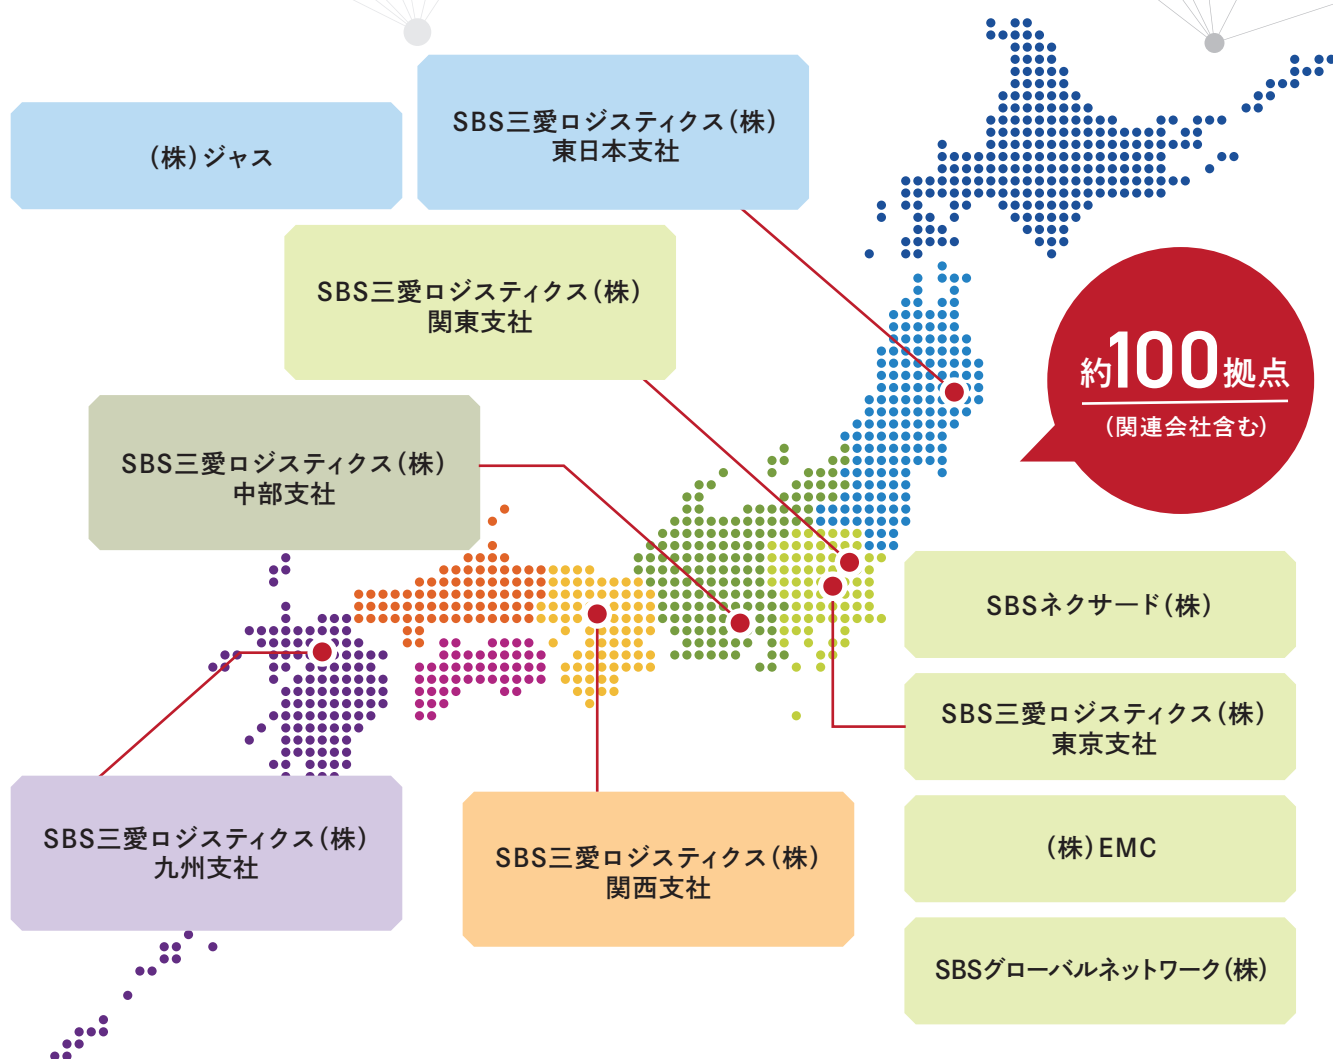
(株)ジャス

SBS三愛ロジスティクス(株)
東日本支社

SBS三愛ロジスティクス(株)
関東支社

約100拠点
(関連会社含む)

SBS三愛ロジスティクス(株)
中部支社

SBSネクサード(株)

SBS三愛ロジスティクス(株)
東京支社

(株)EMC

SBSグローバルネットワーク(株)

SBS三愛ロジスティクス(株)
九州支社

SBS三愛ロジスティクス(株)
関西支社